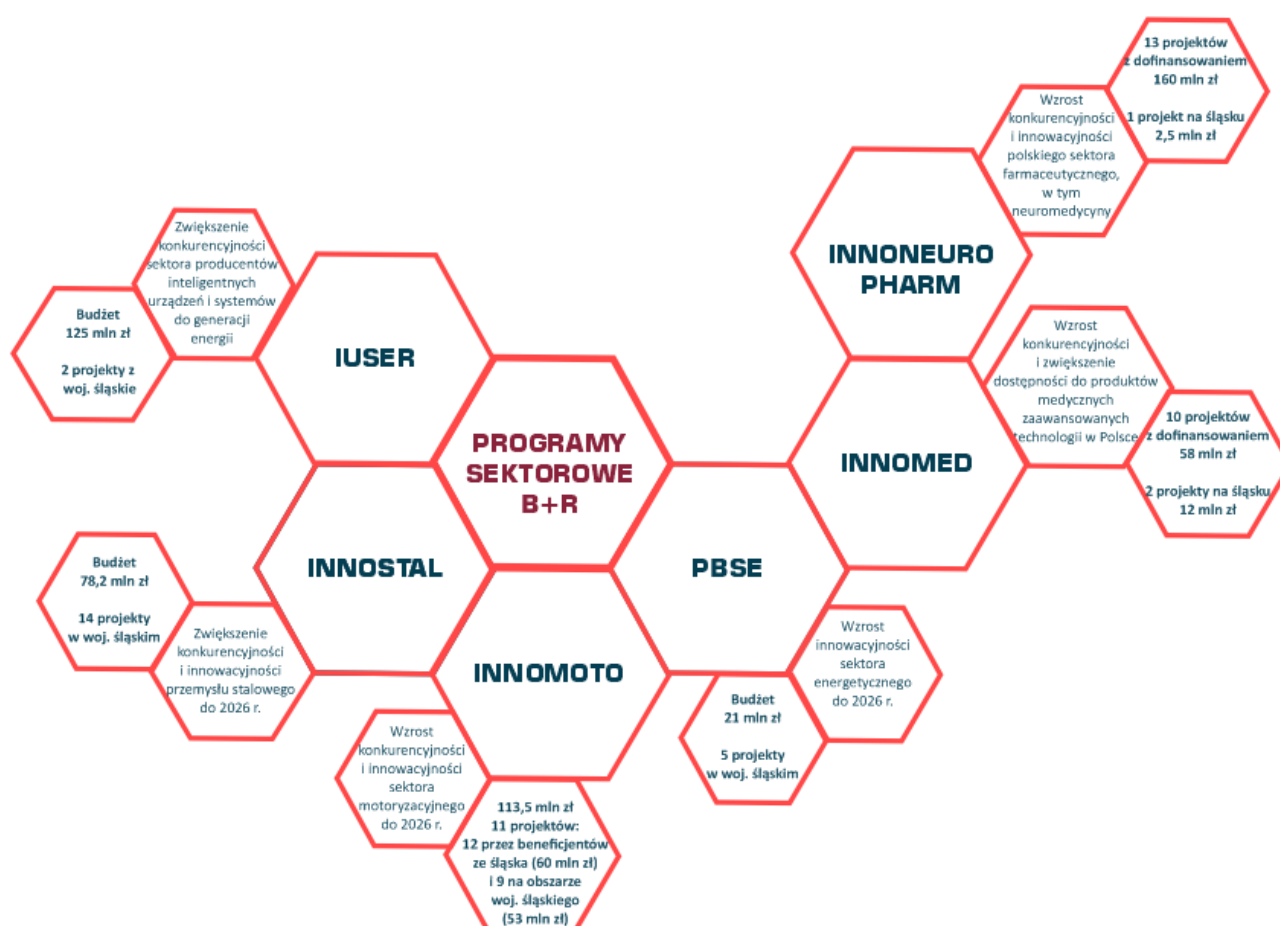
PROGRAMY SEKTOROWE B+R

IUSER

Zwiększenie konkurencyjności sektora producentów inteligentnych urządzeń i systemów do generacji energii

Budżet 125 mln zł

2 projekty z woj. śląskie

INNOSTAL

Budżet 78,2 mln zł

14 projekty w woj. śląskim

Zwiększenie konkurencyjności i innowacyjności przemysłu stalowego do 2026 r.

INNOMOTO

Wzrost konkurencyjności i innowacyjności sektora motoryzacyjnego do 2026 r.

113,5 mln zł
11 projektów:
12 przez beneficjentów ze śląska (60 mln zł)
i 9 na obszarze woj. śląskiego
(53 mln zł)

PBSE

Wzrost innowacyjności sektora energetycznego do 2026 r.

Budżet 21 mln zł

5 projekty w woj. śląskim

INNOMED

Wzrost konkurencyjności i zwiększenie dostępności do produktów medycznych zaawansowanych technologii w Polsce

10 projektów z dofinansowaniem 58 mln zł

2 projekty na śląsku 12 mln zł

INNONEURO PHARM

Wzrost konkurencyjności i innowacyjności polskiego sektora farmaceutycznego, w tym neuromedycyny

13 projektów z dofinansowaniem 160 mln zł

1 projekt na śląsku 2,5 mln zł